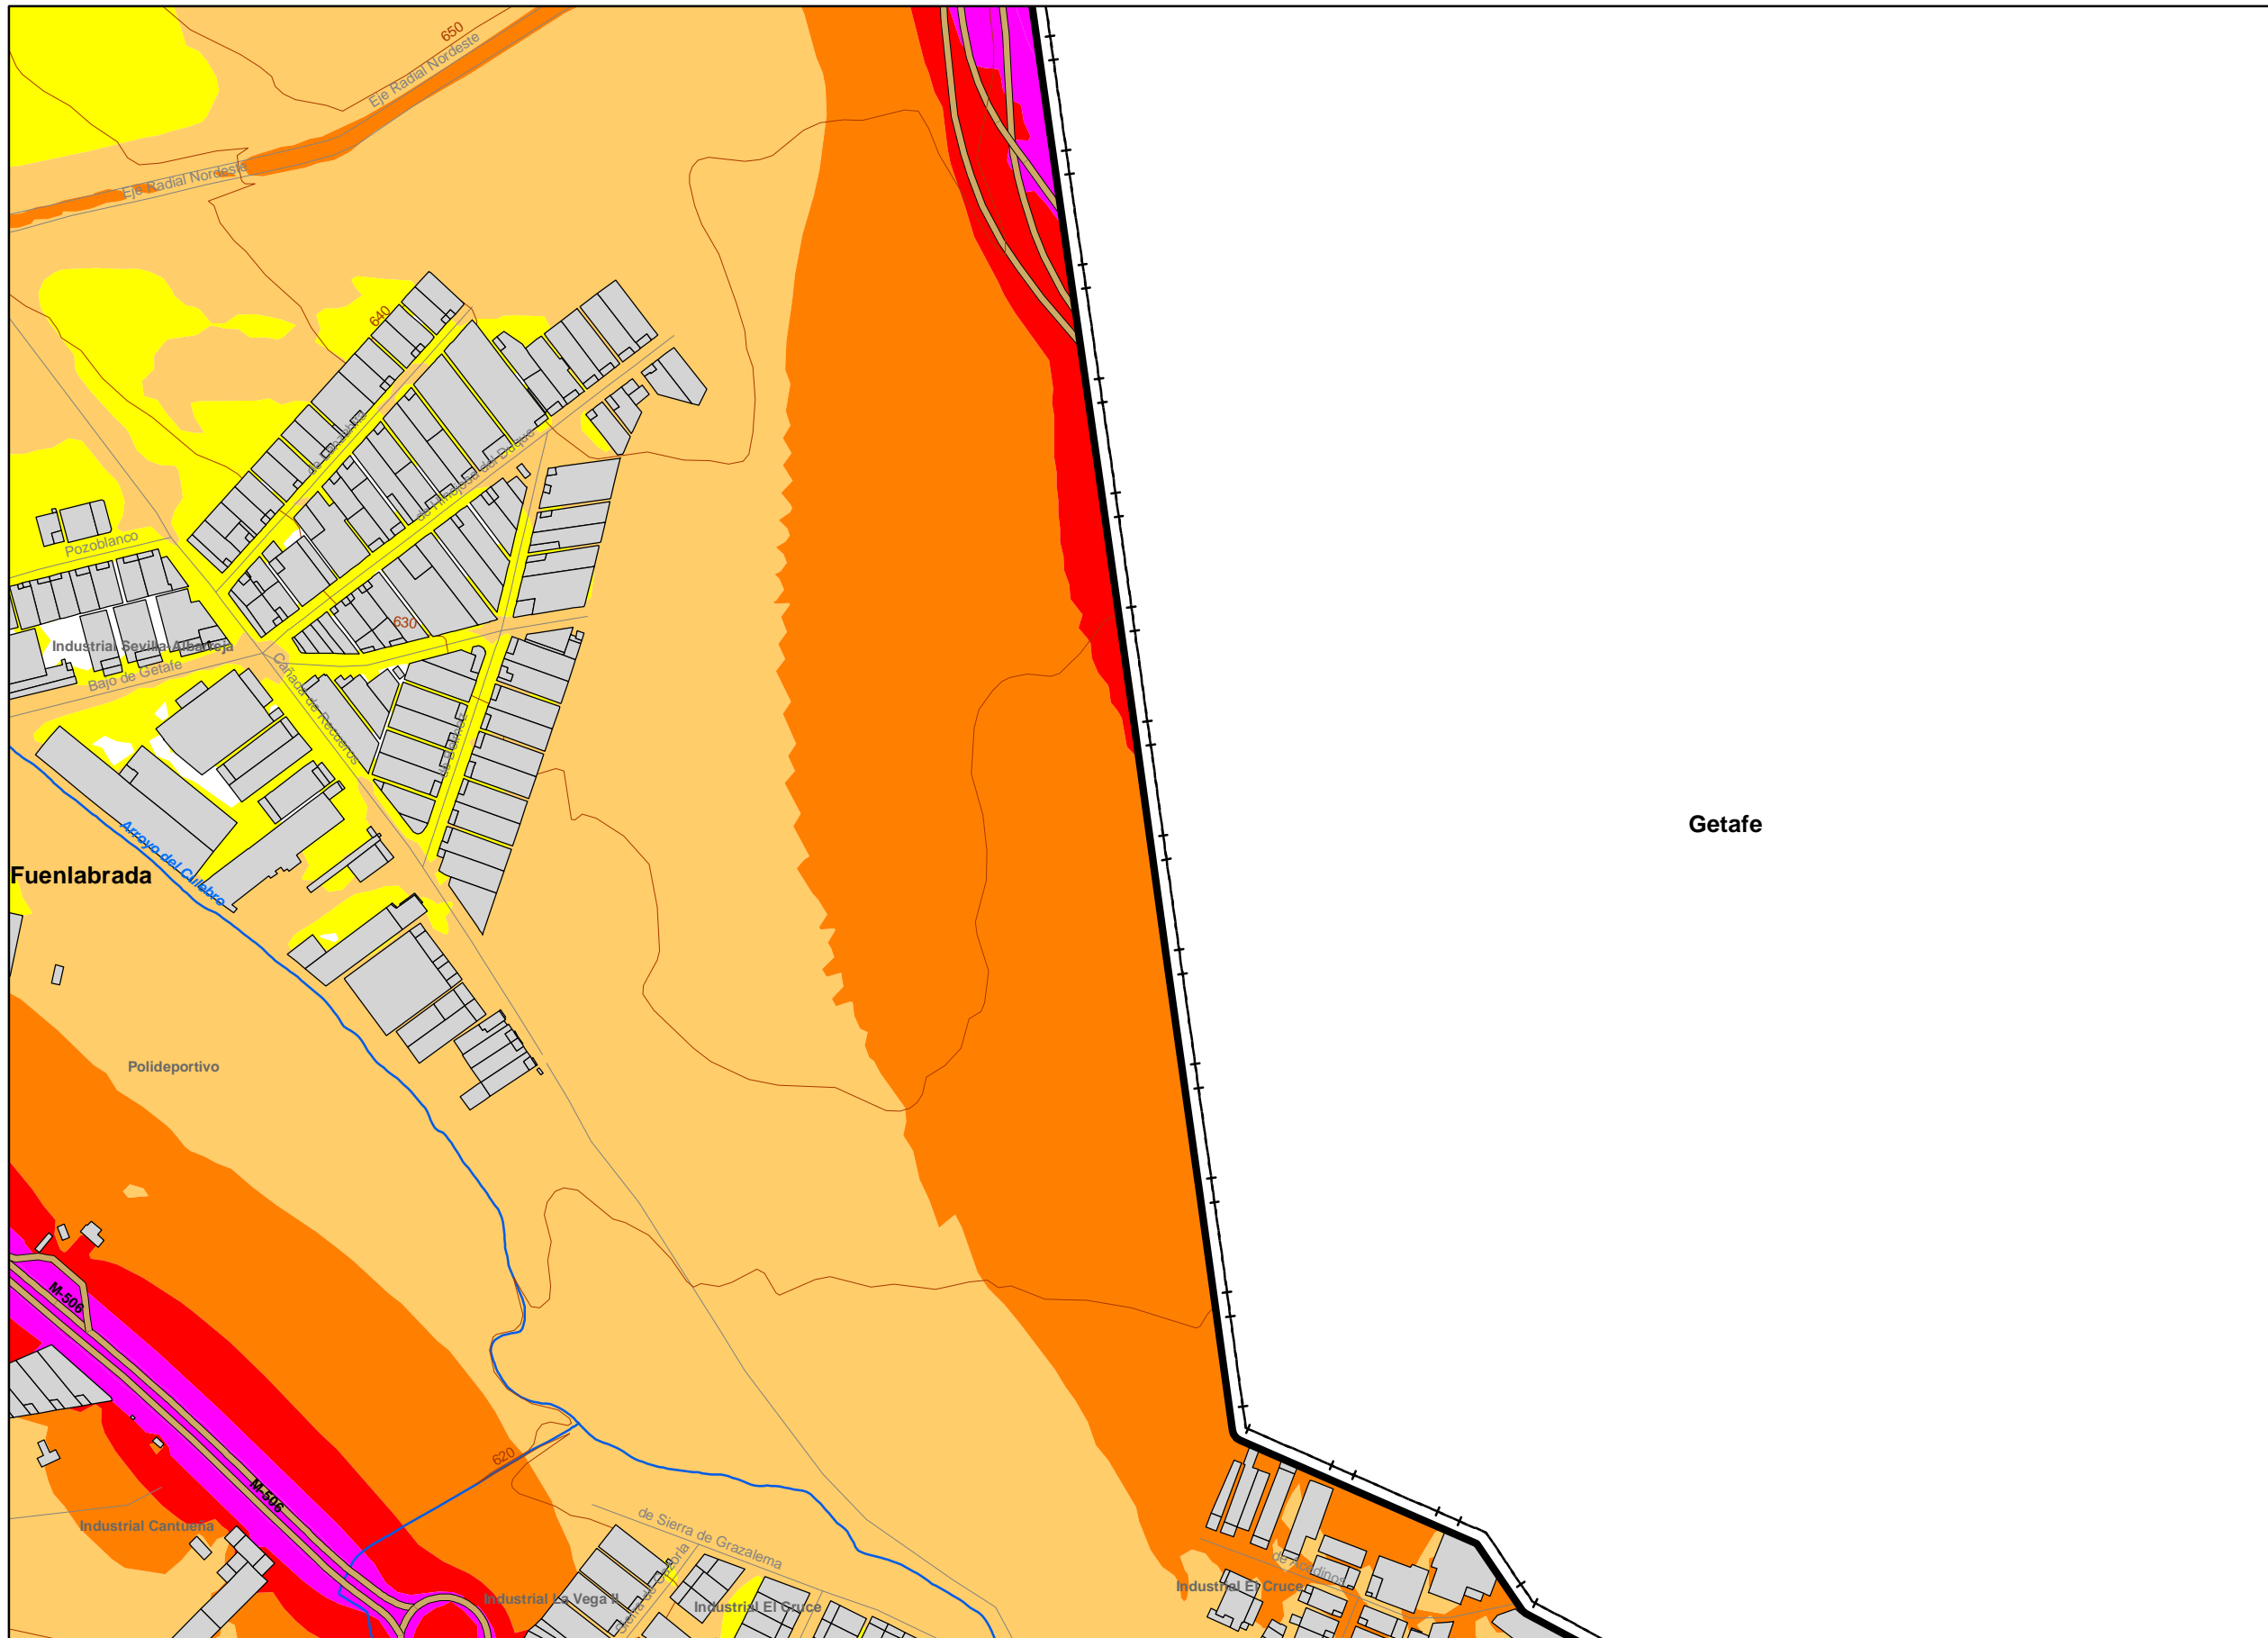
650
Eje Radial Nordeste
Eje Radial Nordeste
640
Pozoblanco
630
Industrial Sevilla Albarreja
Bajo de Getafe
Cañada de Recueros
Arroyo del Culebro
Fuenlabrada
Polideportivo
Getafe
M-506
M-506
620
Industrial Cantueña
de Sierra de Grazalema
Industrial La Vega II
Industrial El Cruce
Industrial El Cruce
de Andinos